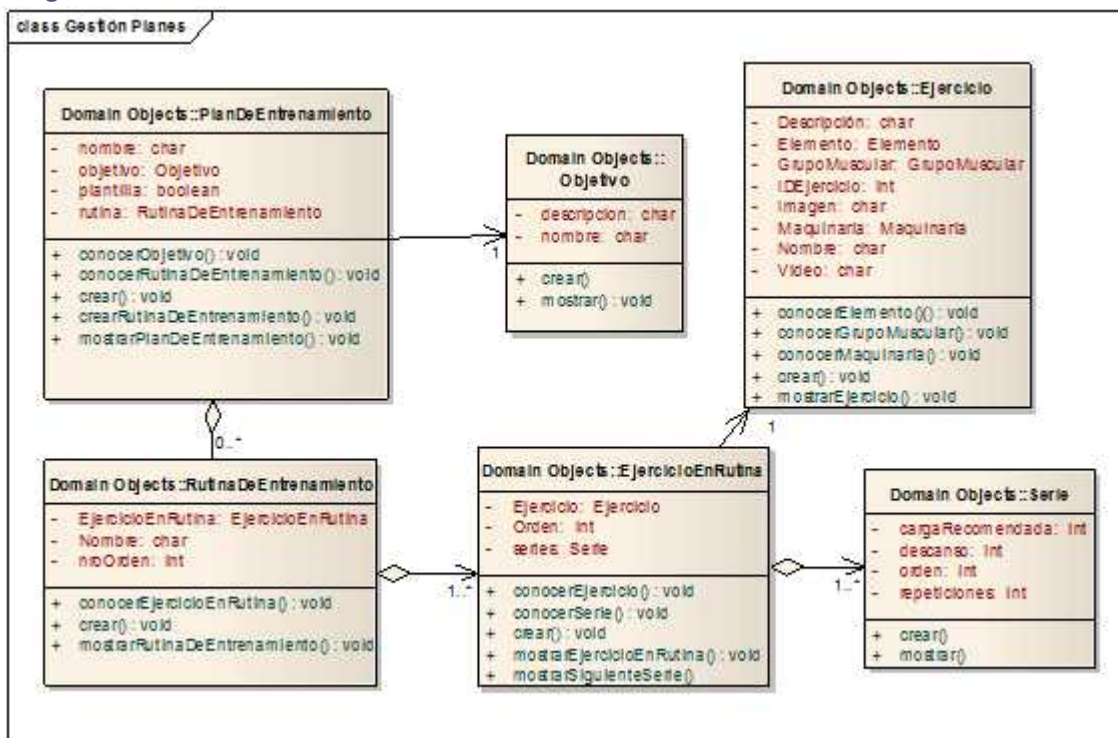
class Gestion Planes

Domain Objects::PlanDeEntrenamiento
- nombre: char
- objetivo: Objetivo
- plantilla: boolean
- rutina: RutinaDeEntrenamiento
+ conocerObjetivo() : void
+ conocerRutinaDeEntrenamiento() : void
+ crear() : void
+ crearRutinaDeEntrenamiento() : void
+ mostrarPlanDeEntrenamiento() : void

Domain Objects:: Objetivo
- descripcion: char
- nombre: char
+ crear()
+ mostrar() : void

1

Domain Objects::Ejercicio
- Descripción: char
- Elemento: Elemento
- GrupoMuscular: GrupoMuscular
- IDEjercicio: int
- Imagen: char
- Maquinaria: Maquinaria
- Nombre: char
- Video: char
+ conocerElemento()() : void
+ conocerGrupoMuscular() : void
+ conocerMaquinaria() : void
+ crear() : void
+ mostrarEjercicio() : void

0..*

1

Domain Objects::RutinaDeEntrenamiento
- EjercicioEnRutina: EjercicioEnRutina
- Nombre: char
- nroOrden: int
+ conocerEjercicioEnRutina() : void
+ crear() : void
+ mostrarRutinaDeEntrenamiento() : void

1..*

Domain Objects::EjercicioEnRutina
- Ejercicio: Ejercicio
- Orden: int
- series: Serie
+ conocerEjercicio() : void
+ conocerSerie() : void
+ crear() : void
+ mostrarEjercicioEnRutina() : void
+ mostrarSiguienteSerie()

1..*

Domain Objects::Serie
- cargaRecomendada: int
- descanso: int
- orden: int
- repeticiones: int
+ crear()
+ mostrar()